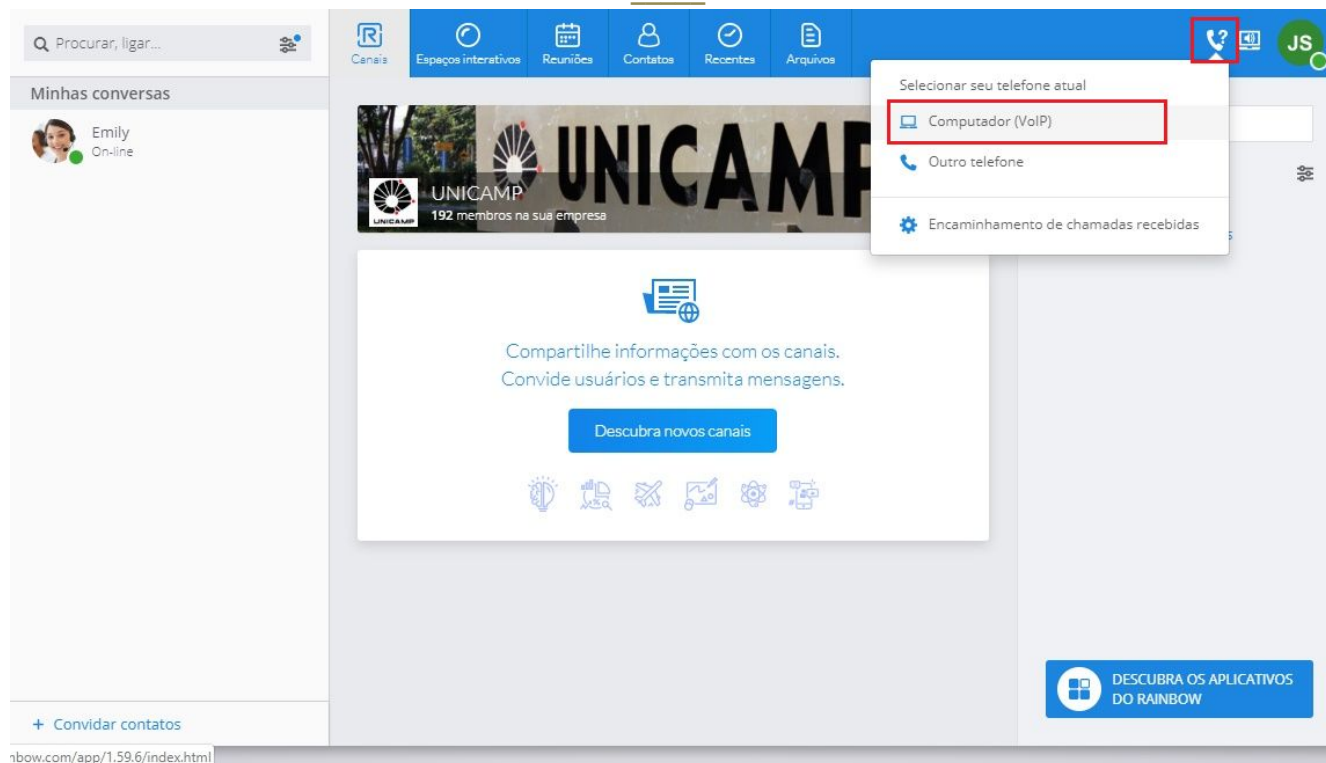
Procurar, ligar...

Minhas conversas

Emily
On-line

+ Convidar contatos

Canais
Espaços interativos
Reuniões
Contatos
Recentes
Arquivos

JS

UNICAMP

UNICAMP
UNICAMP
192 membros na sua empresa

Compartilhe informações com os canais.
Convide usuários e transmita mensagens.

Descubra novos canais

Selecionar seu telefone atual
Computador (VoIP)
Outro telefone
Encaminhamento de chamadas recebidas

DESCUBRA OS APLICATIVOS DO RAINBOW

nbow.com/app/1.59.6/index.html